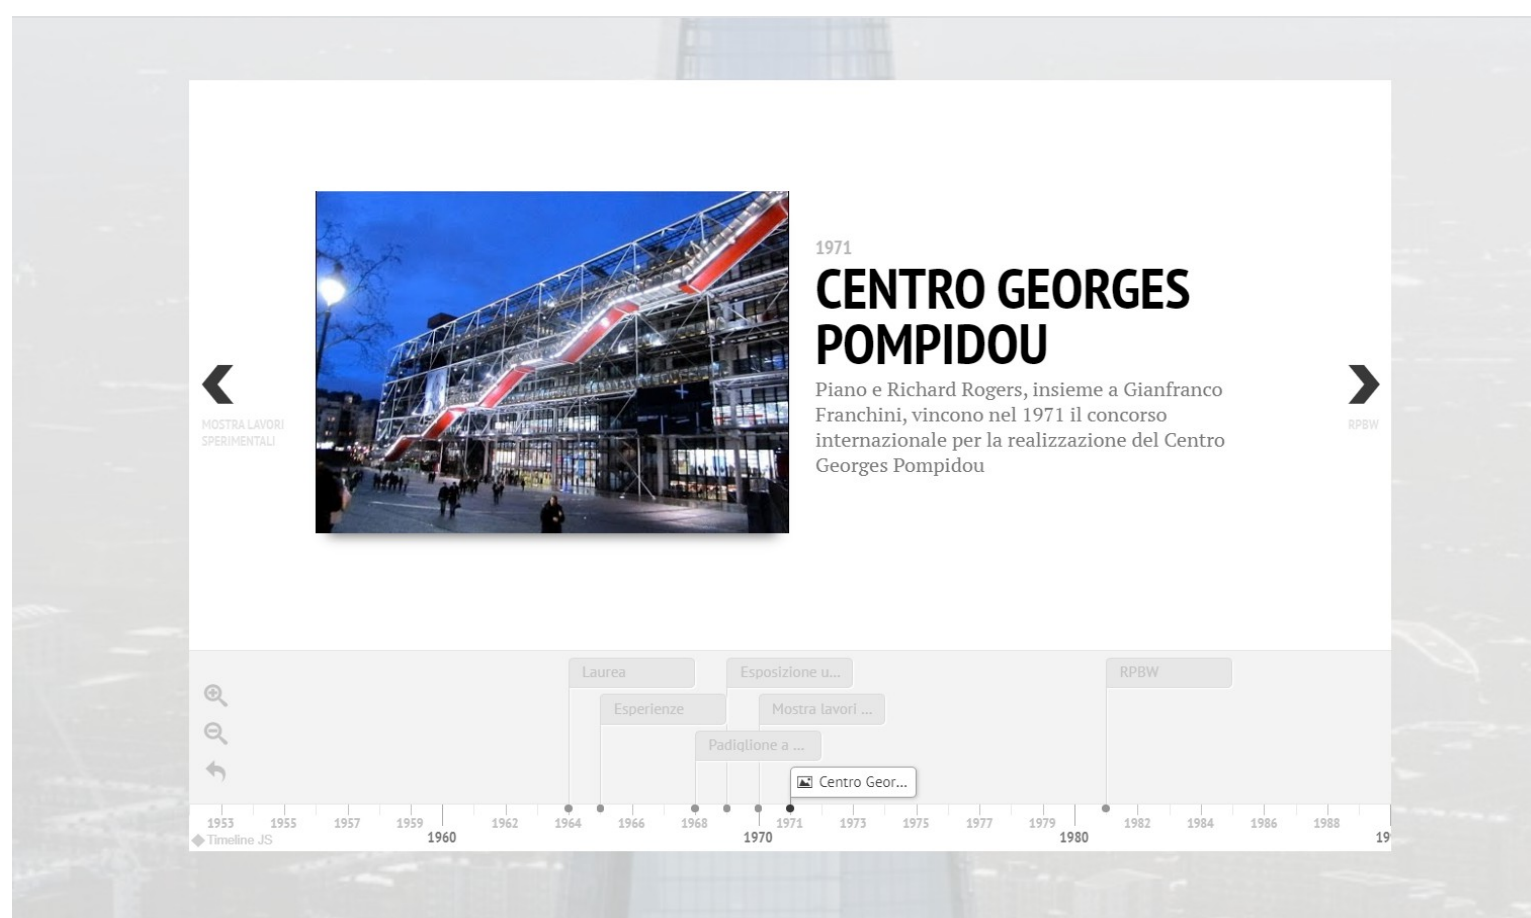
1971

CENTRO GEORGES POMPIDOU

Piano e Richard Rogers, insieme a Gianfranco Franchini, vincono nel 1971 il concorso internazionale per la realizzazione del Centro Georges Pompidou

MOSTRA LAVORI SPERIMENTALI

RPBW

Laurea
Esposizione u...
RPBW
Esperienze
Mostra lavori ...
Padiglione a ...
Centro Geor...

1953 1955 1957 1959 1960 1962 1964 1966 1968 1970 1971 1973 1975 1977 1979 1980 1982 1984 1986 1988 19

Timeline JS